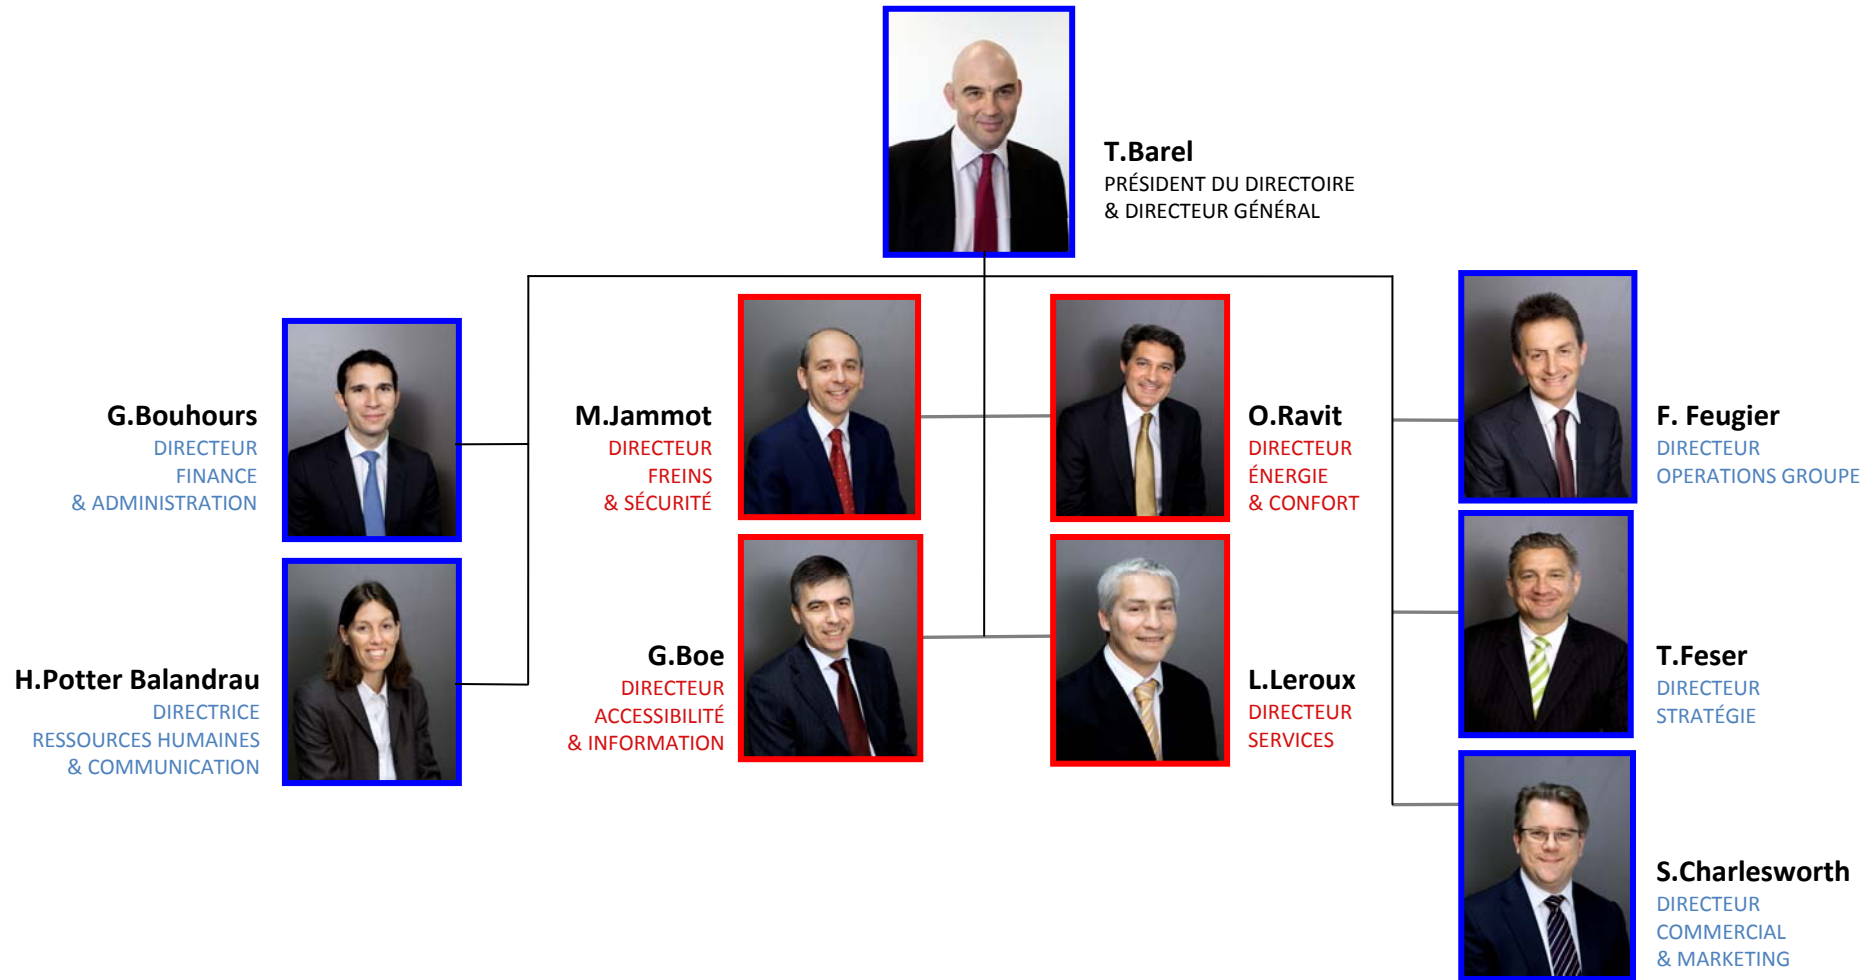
T.Barel
PRÉSIDENT DU DIRECTOIRE
& DIRECTEUR GÉNÉRAL

G.Bouhours
DIRECTEUR
FINANCE
& ADMINISTRATION

H.Potter Balandrau
DIRECTRICE
RESSOURCES HUMAINES
& COMMUNICATION

M.Jammot
DIRECTEUR
FREINS
& SÉCURITÉ

G.Boe
DIRECTEUR
ACCESSIBILITÉ
& INFORMATION

O.Ravit
DIRECTEUR
ÉNERGIE
& CONFORT

L.Leroux
DIRECTEUR
SERVICES

F. Feugier
DIRECTEUR
OPERATIONS GROUPE

T.Feser
DIRECTEUR
STRATÉGIE

S.Charlesworth
DIRECTEUR
COMMERCIAL
& MARKETING